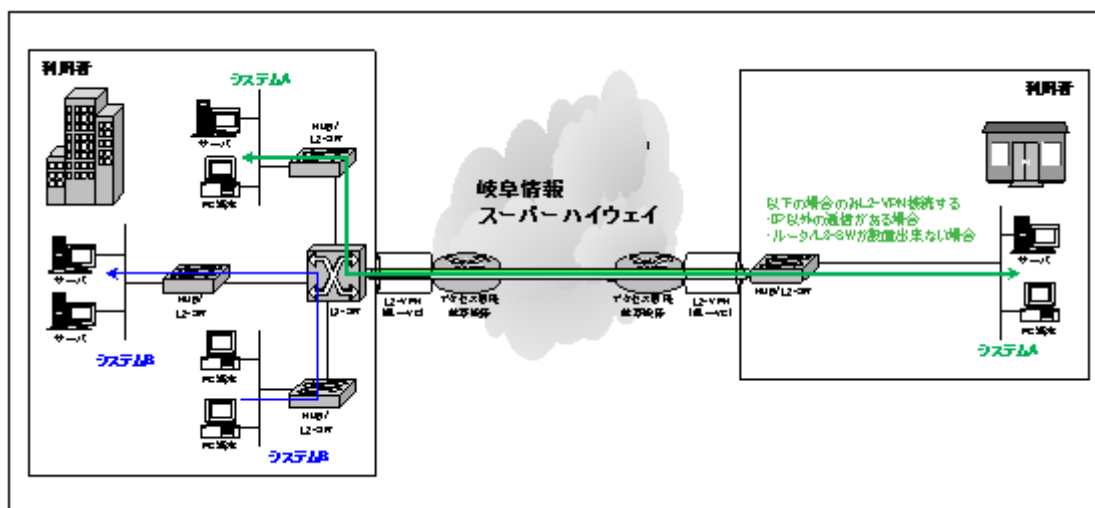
利用者

システムA

HUB/L2-SW

サーバ

PC端末

サーバ

HUB/L2-SW

サーバ

システムB

L2-SW

PC端末

HUB/L2-SW

PC端末

システムB

L2-VPN
(県一VC)

アクセス回線
終端装置

岐阜情報
スーパーハイウェイ

アクセス回線
終端装置

L2-VPN
(県一VC)

利用者

以下の場合のみL2-VPN接続する
・IP以外の通信がある場合
・ルータ/L3-SWが設置出来ない場合

HUB/L2-SW

サーバ

PC端末

システムA